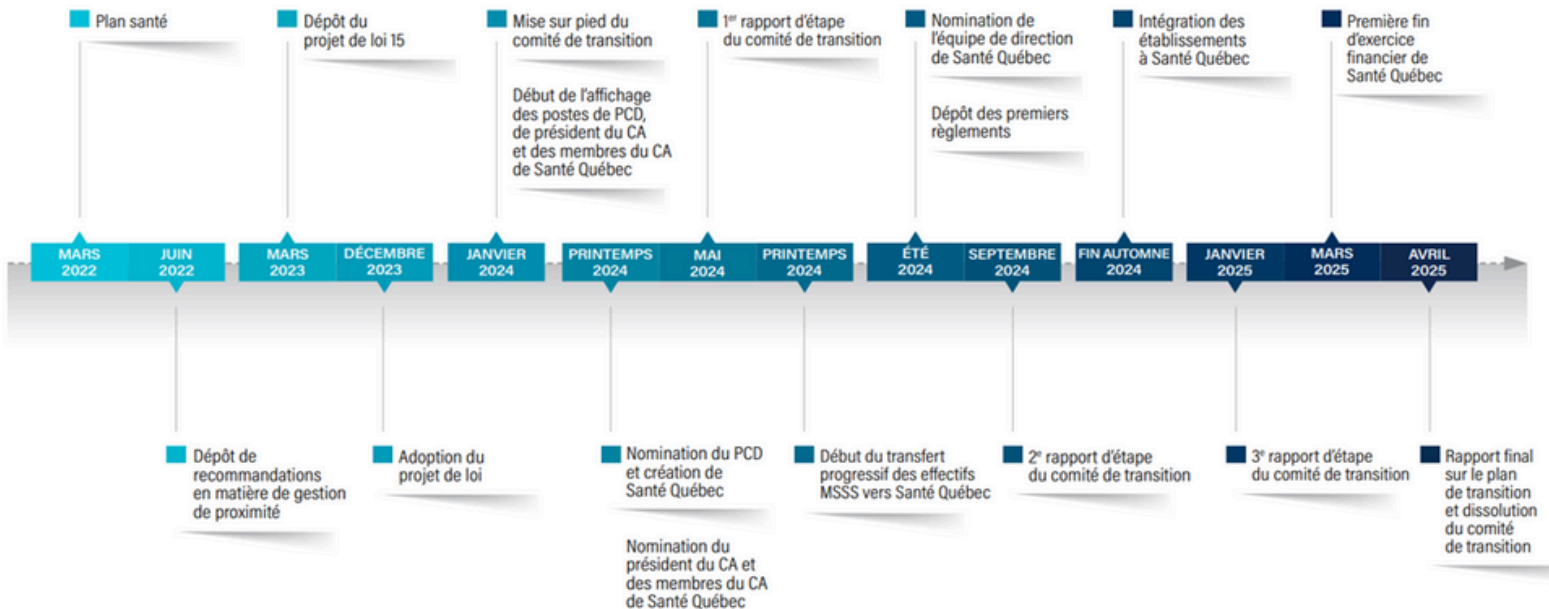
Plan santé

Dépôt du projet de loi 15

Mise sur pied du comité de transition

Début de l'affichage des postes de PCD, de président du CA et des membres du CA de Santé Québec

$1^{er}$ rapport d'étape du comité de transition

Nomination de l'équipe de direction de Santé Québec

Dépôt des premiers règlements

Intégration des établissements à Santé Québec

Première fin d'exercice financier de Santé Québec

| MARS 2022 | JUIN 2022 | MARS 2023 | DÉCEMBRE 2023 | JANVIER 2024 | PRINTEMPS 2024 | MAI 2024 | PRINTEMPS 2024 | ÉTÉ 2024 | SEPTEMBRE 2024 | FIN AUTOMNE 2024 | JANVIER 2025 | MARS 2025 | AVRIL 2025 |
|---|---|---|---|---|---|---|---|---|---|---|---|---|---|

Dépôt de recommandations en matière de gestion de proximité

Adoption du projet de loi

Nomination du PCD et création de Santé Québec

Nomination du président du CA et des membres du CA de Santé Québec

Début du transfert progressif des effectifs MSSS vers Santé Québec

$2^e$ rapport d'étape du comité de transition

$3^e$ rapport d'étape du comité de transition

Rapport final sur le plan de transition et dissolution du comité de transition